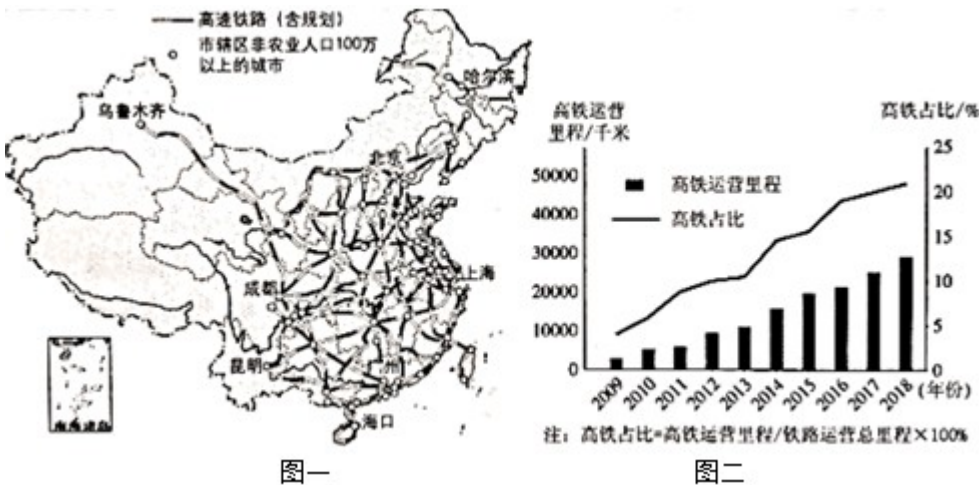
高速铁路（含规划）
市辖区非农业人口100万以上的城市
哈尔滨
乌鲁木齐
北京
上海
成都
昆明
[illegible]州
海口
南海诸岛

高铁运营里程/千米
高铁占比/%
高铁运营里程
高铁占比
50000
40000
30000
20000
10000
0
25
20
15
10
5
0
2009
2010
2011
2012
2013
2014
2015
2016
2017
2018
(年份)
注：高铁占比=高铁运营里程/铁路运营总里程×100%

图一
图二